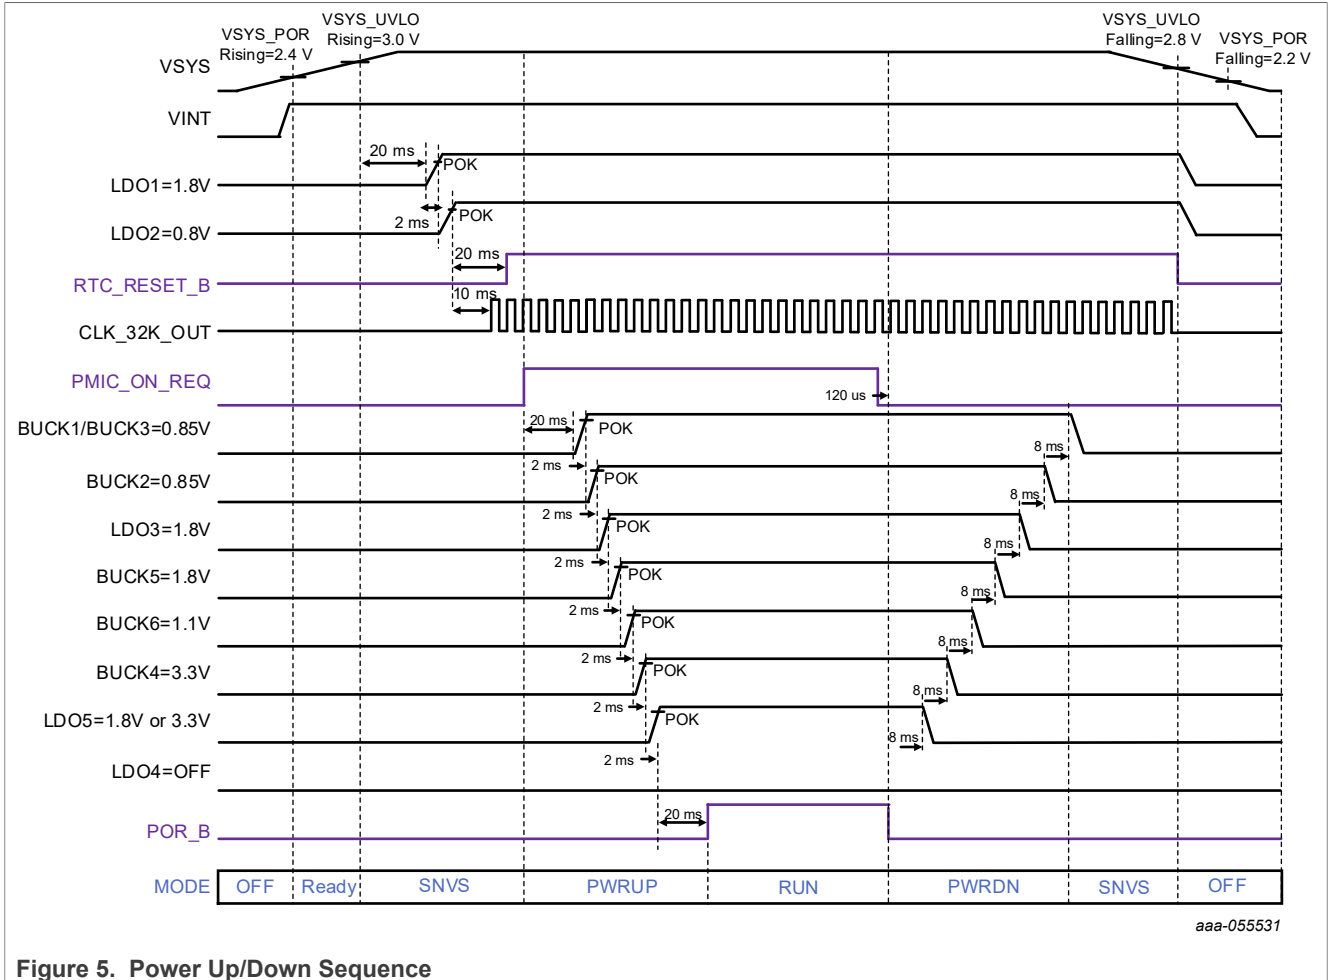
VSYS_POR Rising=2.4 V
VSYS_UVLO Rising=3.0 V
VSYS_UVLO Falling=2.8 V
VSYS_POR Falling=2.2 V
VSYS
VINT
20 ms
POK
LDO1=1.8V
2 ms
POK
LDO2=0.8V
20 ms
RTC_RESET_B
10 ms
CLK_32K_OUT
PMIC_ON_REQ
120 us
20 ms
POK
BUCK1/BUCK3=0.85V
2 ms
8 ms
POK
BUCK2=0.85V
2 ms
8 ms
POK
LDO3=1.8V
2 ms
8 ms
POK
BUCK5=1.8V
2 ms
8 ms
POK
BUCK6=1.1V
2 ms
8 ms
POK
BUCK4=3.3V
2 ms
8 ms
POK
LDO5=1.8V or 3.3V
2 ms
8 ms
LDO4=OFF
2 ms
20 ms
POR_B
MODE
OFF
Ready
SNVS
PWRUP
RUN
PWRDN
SNVS
OFF
aaa-055531
Figure 5. Power Up/Down Sequence